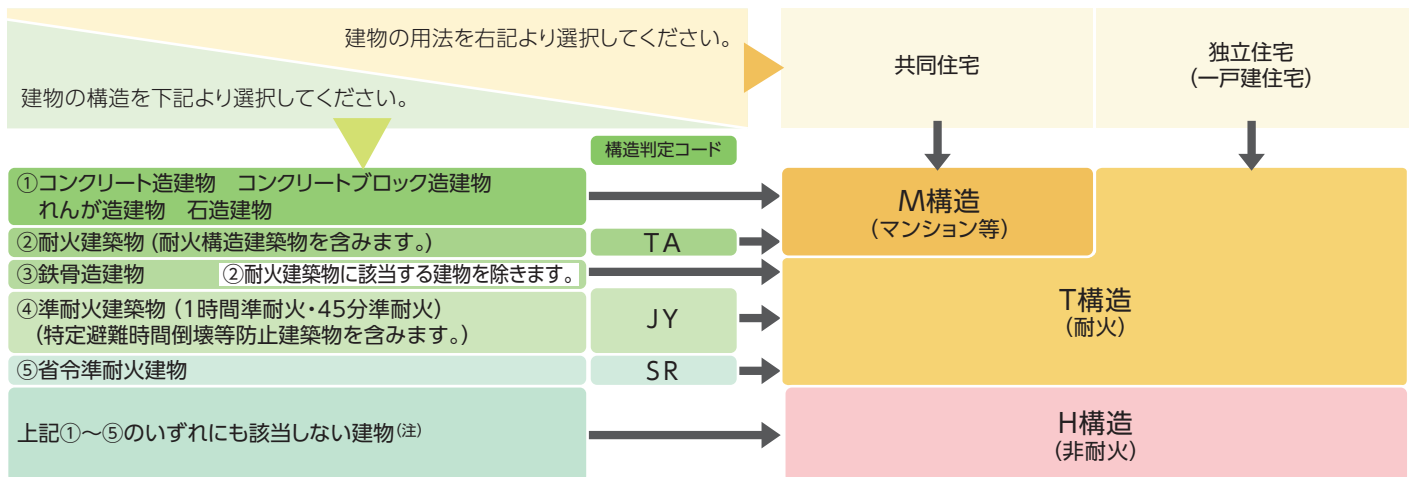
建物の用法を右記より選択してください。

建物の構造を下記より選択してください。

共同住宅

独立住宅
(一戸建住宅)

構造判定コード

①コンクリート造建物　コンクリートブロック造建物
れんが造建物　石造建物

②耐火建築物 (耐火構造建築物を含みます。)

TA

③鉄骨造建物　②耐火建築物に該当する建物を除きます。

④準耐火建築物 (1時間準耐火・45分準耐火)
(特定避難時間倒壊等防止建築物を含みます。)

JY

⑤省令準耐火建物

SR

上記①～⑤のいずれにも該当しない建物(注)

M構造
(マンション等)

T構造
(耐火)

H構造
(非耐火)